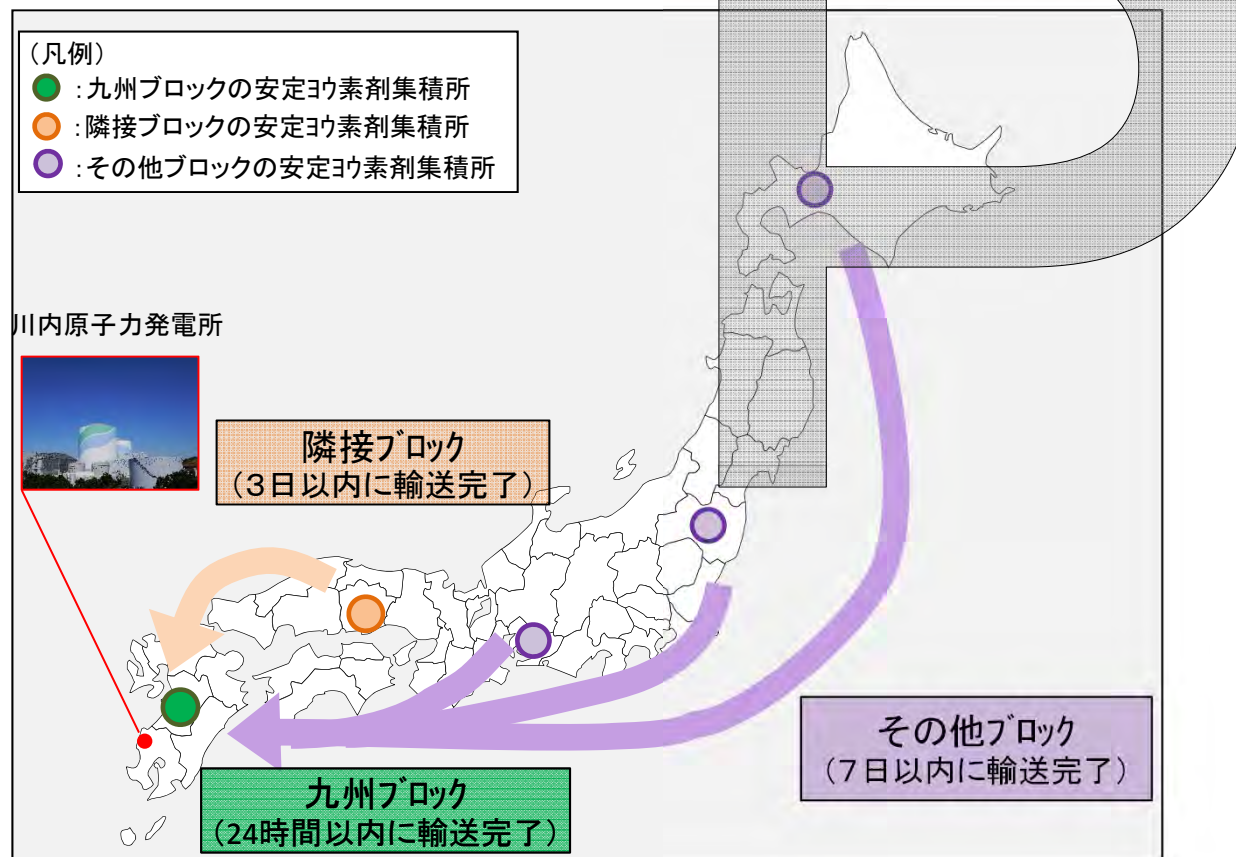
（凡例）
：九州ブロックの安定ヨウ素剤集積所
：隣接ブロックの安定ヨウ素剤集積所
：その他ブロックの安定ヨウ素剤集積所

川内原子力発電所

隣接ブロック
（3日以内に輸送完了）

その他ブロック
（7日以内に輸送完了）

九州ブロック
（24時間以内に輸送完了）